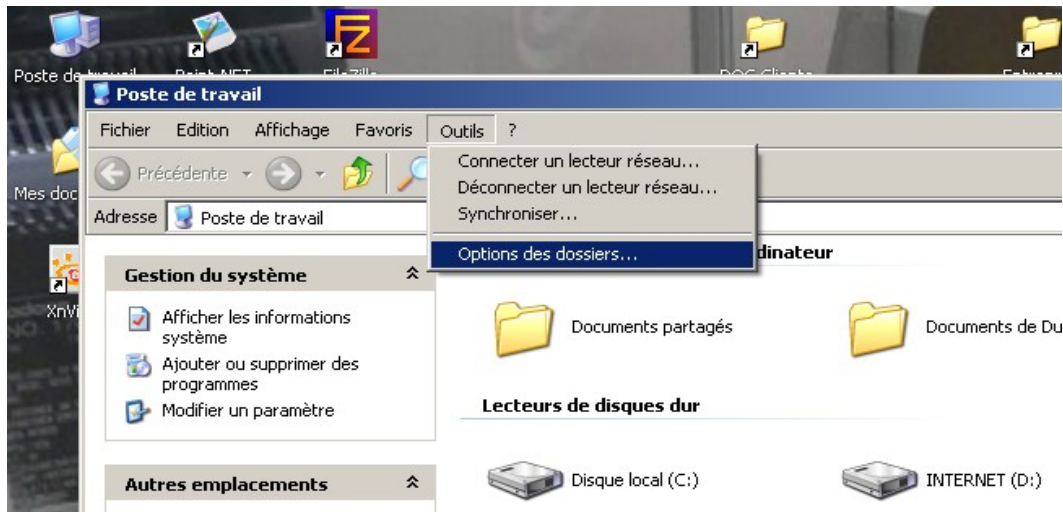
Poste de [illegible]
Paint.NET
FileZilla
DOC Clients
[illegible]
Mes doc
XnVi

Poste de travail

Fichier Edition Affichage Favoris Outils ?

Précédente

Adresse Poste de travail

Connecter un lecteur réseau...
Déconnecter un lecteur réseau...
Synchroniser...
Options des dossiers...

Gestion du système

Afficher les informations système
Ajouter ou supprimer des programmes
Modifier un paramètre

Autres emplacements

dinateur

Documents partagés
Documents de Du

Lecteurs de disques dur

Disque local (C:)
INTERNET (D:)